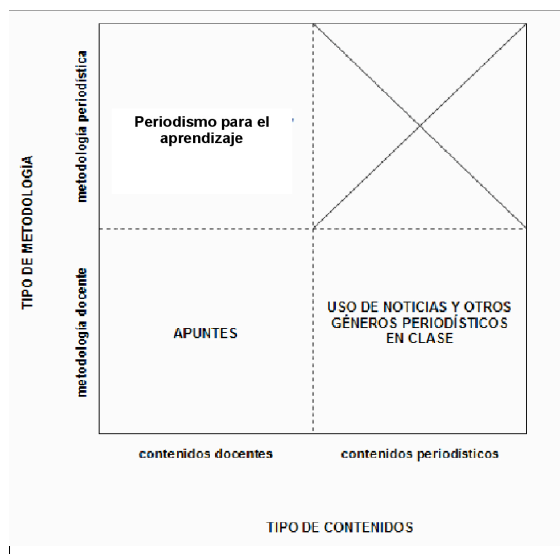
TIPO DE METODOLOGÍA

metodología periodística

metodología docente

Periodismo para el aprendizaje

APUNTES

USO DE NOTICIAS Y OTROS GÉNEROS PERIODÍSTICOS EN CLASE

contenidos docentes

contenidos periodísticos

TIPO DE CONTENIDOS